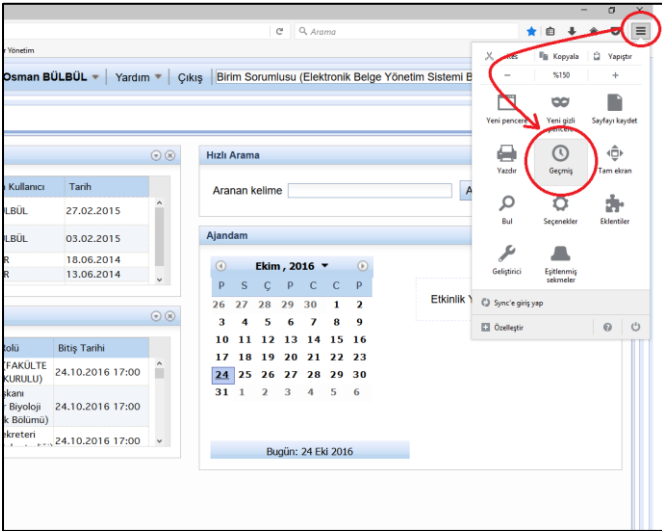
r Yönetim

Arama

Osman BÜLBÜL | Yardım | Çıkış | Birim Sorumlusu (Elektronik Belge Yönetim Sistemi B

Kes | Kopyala | Yapıştır

– %150 +

Yeni pencere | Yeni gizli pencere | Sayfayı kaydet

Yazdır | Geçmiş | Tam ekran

Bul | Seçenekler | Eklentiler

Geliştirici | Eşitlenmiş sekmeler

Sync'e giriş yap

Özelleştir

Hızlı Arama

Aranan kelime

| ı Kullanıcı | Tarih |
|---|---|
| LBÜL | 27.02.2015 |
| LBÜL | 03.02.2015 |
| R | 18.06.2014 |
| R | 13.06.2014 |

Ajandam

Ekim , 2016

| P | S | Ç | P | C | C | P |
|---|---|---|---|---|---|---|
| 26 | 27 | 28 | 29 | 30 | 1 | 2 |
| 3 | 4 | 5 | 6 | 7 | 8 | 9 |
| 10 | 11 | 12 | 13 | 14 | 15 | 16 |
| 17 | 18 | 19 | 20 | 21 | 22 | 23 |
| 24 | 25 | 26 | 27 | 28 | 29 | 30 |
| 31 | 1 | 2 | 3 | 4 | 5 | 6 |

Etkinlik Y

| tolü | Bitiş Tarihi |
|---|---|
| (FAKÜLTE KURULU) | 24.10.2016 17:00 |
| şkanı Biyoloji k Bölümü) | 24.10.2016 17:00 |
| ekreteri | 24.10.2016 17:00 |

Bugün: 24 Eki 2016